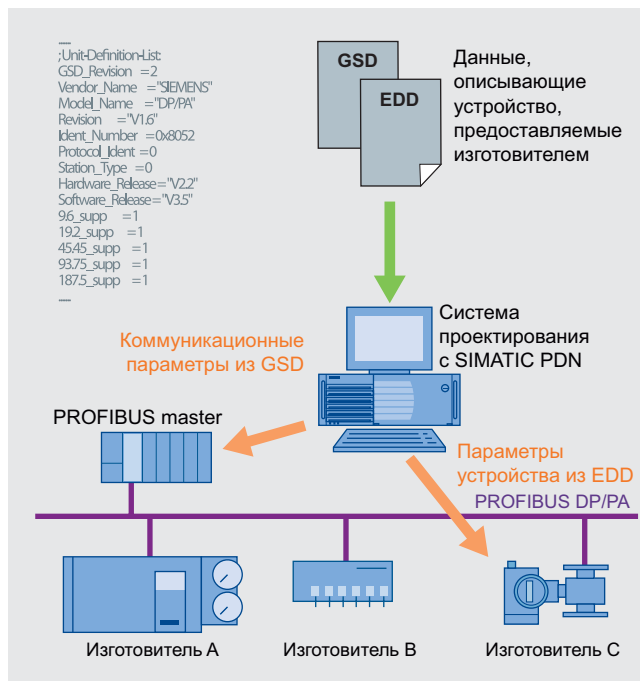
....
;Unit-Definition-List:
GSD_Revision =2
Vendor_Name ="SIEMENS"
Model_Name ="DP/PA"
Revision ="V1.6"
Ident_Number =0x8052
Protocol_Ident =0
Station_Type =0
Hardware_Release="V2.2"
Software_Release="V3.5"
9.6_supp =1
19.2_supp =1
45.45_supp =1
93.75_supp =1
187.5_supp =1
....

GSD

EDD

Данные, описывающие устройство, предоставляемые изготовителем

Система проектирования с SIMATIC PDN

Коммуникационные параметры из GSD

PROFIBUS master

Параметры устройства из EDD

PROFIBUS DP/PA

Изготовитель A

Изготовитель B

Изготовитель C